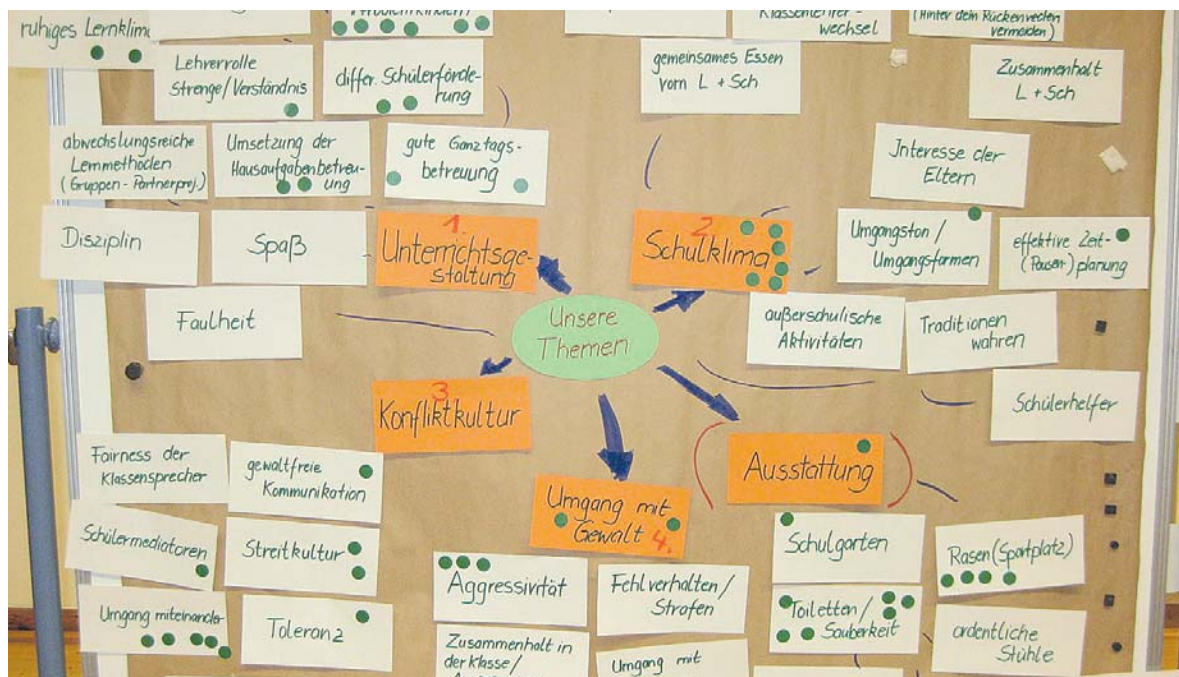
ruhiges Lernklima

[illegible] Problemkindern

Klassenlehrer-wechsel

(hinter dem Rücken reden vermeiden)

Lehrerrolle Strenge/Verständnis

differ. Schülerförderung

gemeinsames Essen vom L + Sch

Zusammenhalt L + Sch

abwechslungsreiche Lernmethoden (Gruppen-Partnerproj.)

Umsetzung der Hausaufgabenbetreuung

gute Ganztagsbetreuung

Interesse der Eltern

Disziplin

Spaß

1. Unterrichtsgestaltung

2. Schulklima

Umgangston / Umgangsformen

effektive Zeit-(Pausen-)planung

Faulheit

Unsere Themen

außerschulische Aktivitäten

Traditionen wahren

3 Konfliktkultur

Schülerhelfer

Fairness der Klassensprecher

gewaltfreie Kommunikation

Ausstattung

Umgang mit Gewalt 4.

Schülermediatoren

Streitkultur

Schulgarten

Rasen (Sportplatz)

Aggressivität

Fehlverhalten / Strafen

Umgang miteinander

Toleranz

Toiletten / Sauberkeit

ordentliche Stühle

Zusammenhalt in der Klasse / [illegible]

Umgang mit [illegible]